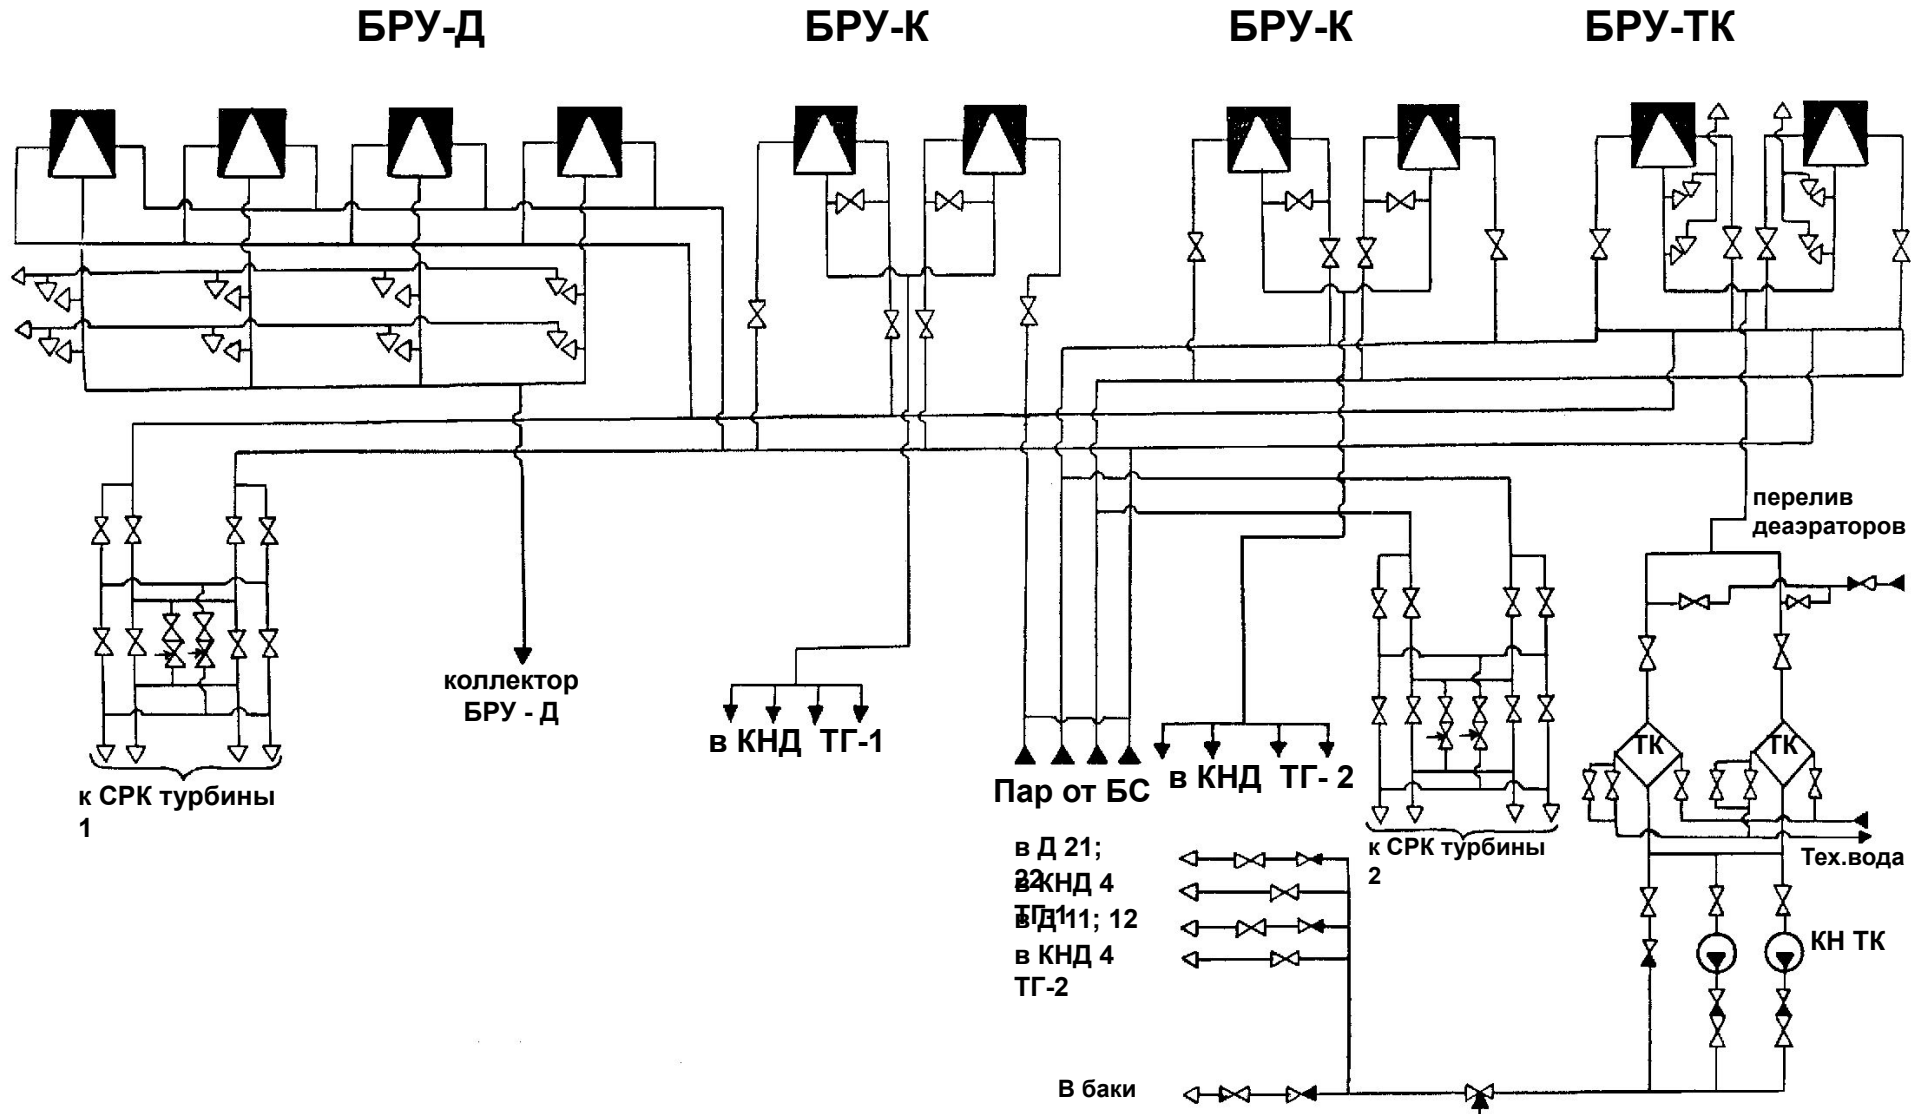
БРУ-Д
БРУ-К
БРУ-К
БРУ-ТК

перелив деаэраторов

коллектор БРУ - Д

в КНД ТГ-1

Пар от БС

в КНД ТГ- 2

к СРК турбины 1

ТК
ТК

к СРК турбины 2

Тех.вода

в Д 21; 22
в КНД 4 ТГ-1
в Д 11; 12
в КНД 4 ТГ-2

КН ТК

В баки